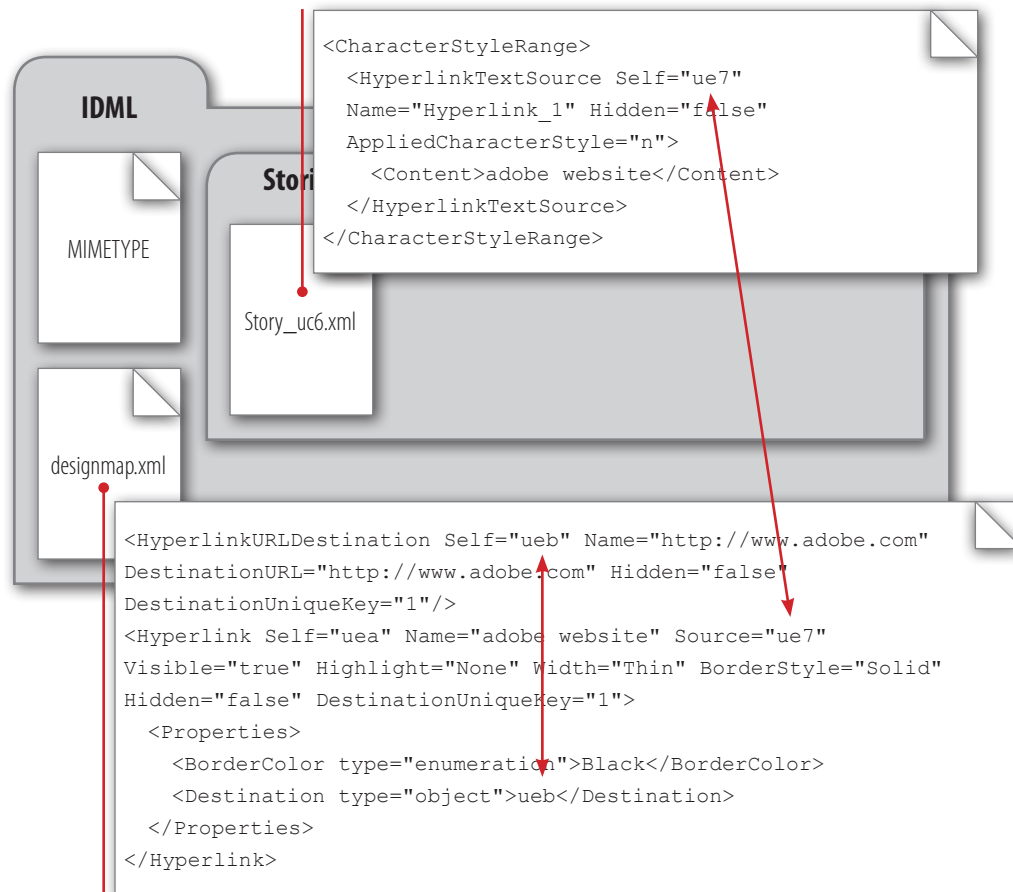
<CharacterStyleRange>
<HyperlinkTextSource Self="ue7"
Name="Hyperlink_1" Hidden="false"
AppliedCharacterStyle="n">
<Content>adobe website</Content>
</HyperlinkTextSource>
</CharacterStyleRange>

IDML

MIMETYPE

Stori

Story_uc6.xml

designmap.xml

<HyperlinkURLDestination Self="ueb" Name="http://www.adobe.com"
DestinationURL="http://www.adobe.com" Hidden="false"
DestinationUniqueKey="1"/>
<Hyperlink Self="uea" Name="adobe website" Source="ue7"
Visible="true" Highlight="None" Width="Thin" BorderStyle="Solid"
Hidden="false" DestinationUniqueKey="1">
<Properties>
<BorderColor type="enumeration">Black</BorderColor>
<Destination type="object">ueb</Destination>
</Properties>
</Hyperlink>